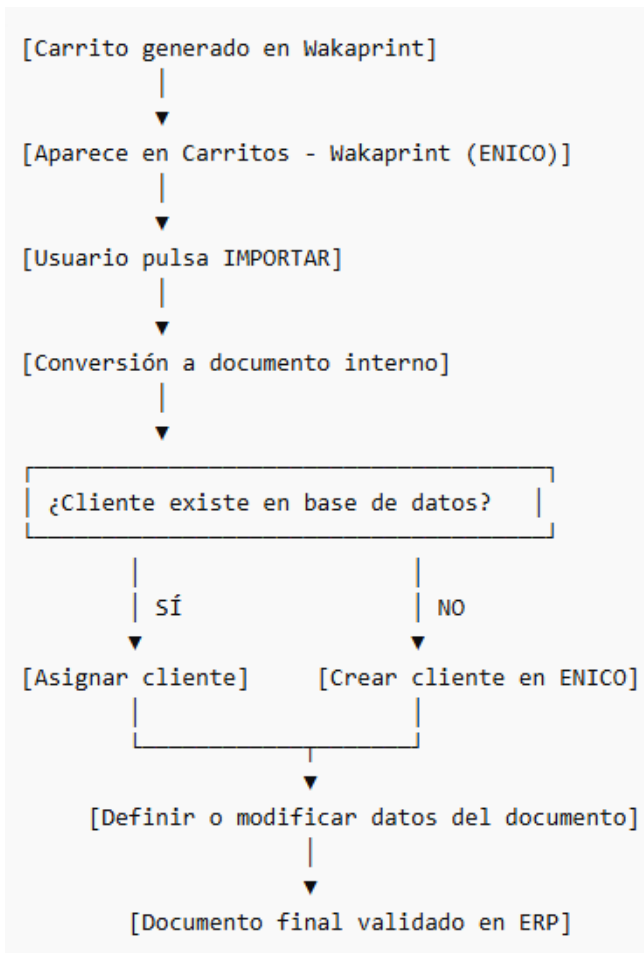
[Carrito generado en Wakaprint]

[Aparece en Carritos - Wakaprint (ENICO)]

[Usuario pulsa IMPORTAR]

[Conversión a documento interno]

¿Cliente existe en base de datos?

SÍ

NO

[Asignar cliente]

[Crear cliente en ENICO]

[Definir o modificar datos del documento]

[Documento final validado en ERP]